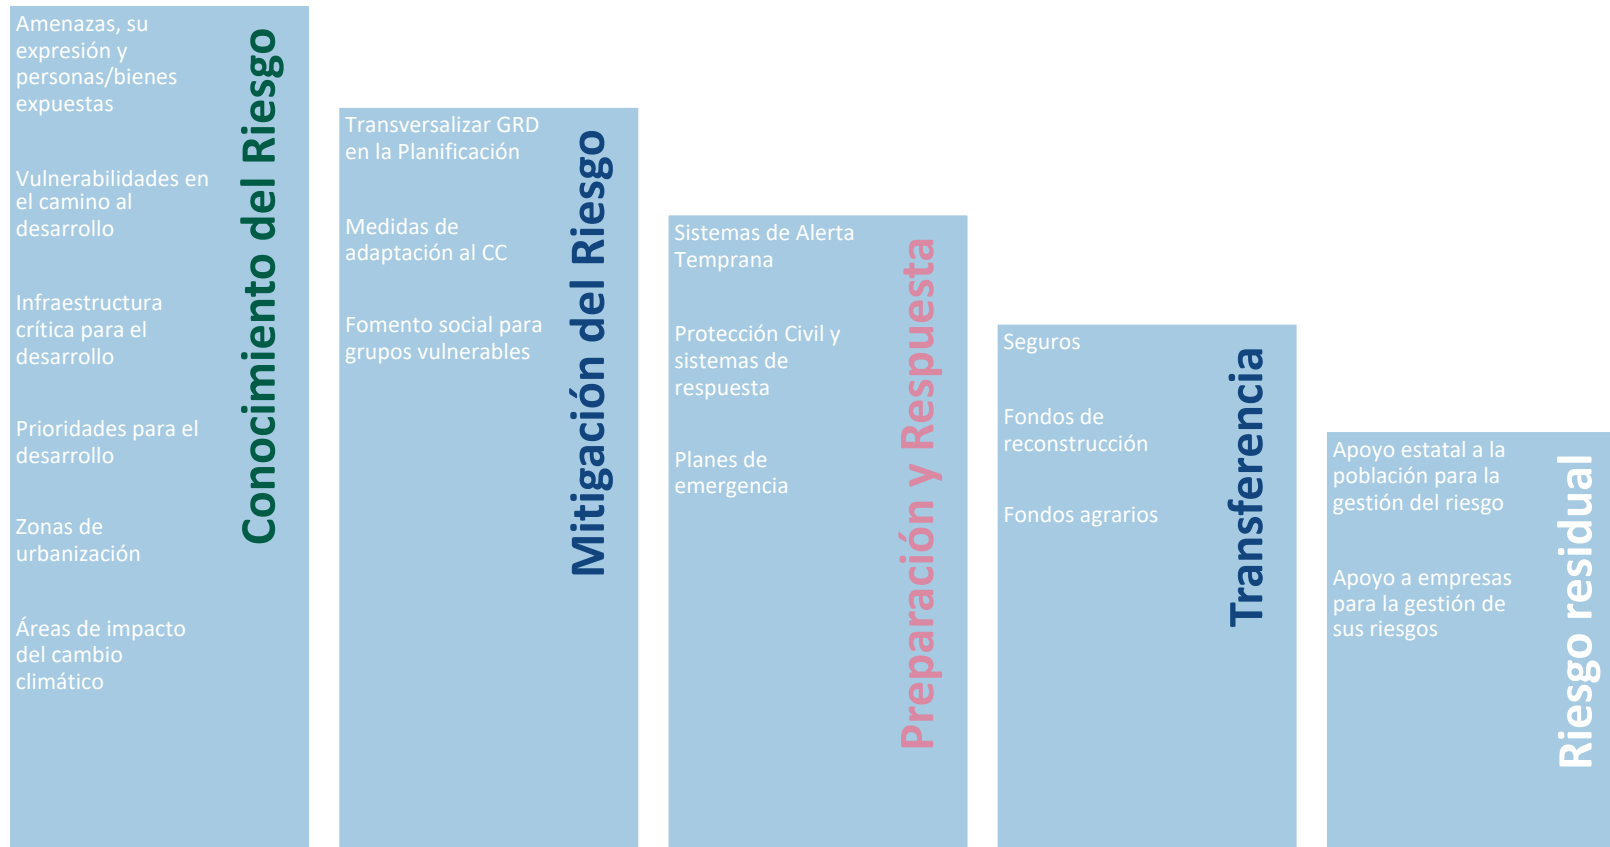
Conocimiento del Riesgo

Amenazas, su expresión y personas/bienes expuestas

Vulnerabilidades en el camino al desarrollo

Infraestructura crítica para el desarrollo

Prioridades para el desarrollo

Zonas de urbanización

Áreas de impacto del cambio climático

Mitigación del Riesgo

Transversalizar GRD en la Planificación

Medidas de adaptación al CC

Fomento social para grupos vulnerables

Preparación y Respuesta

Sistemas de Alerta Temprana

Protección Civil y sistemas de respuesta

Planes de emergencia

Transferencia

Seguros

Fondos de reconstrucción

Fondos agrarios

Riesgo residual

Apoyo estatal a la población para la gestión del riesgo

Apoyo a empresas para la gestión de sus riesgos